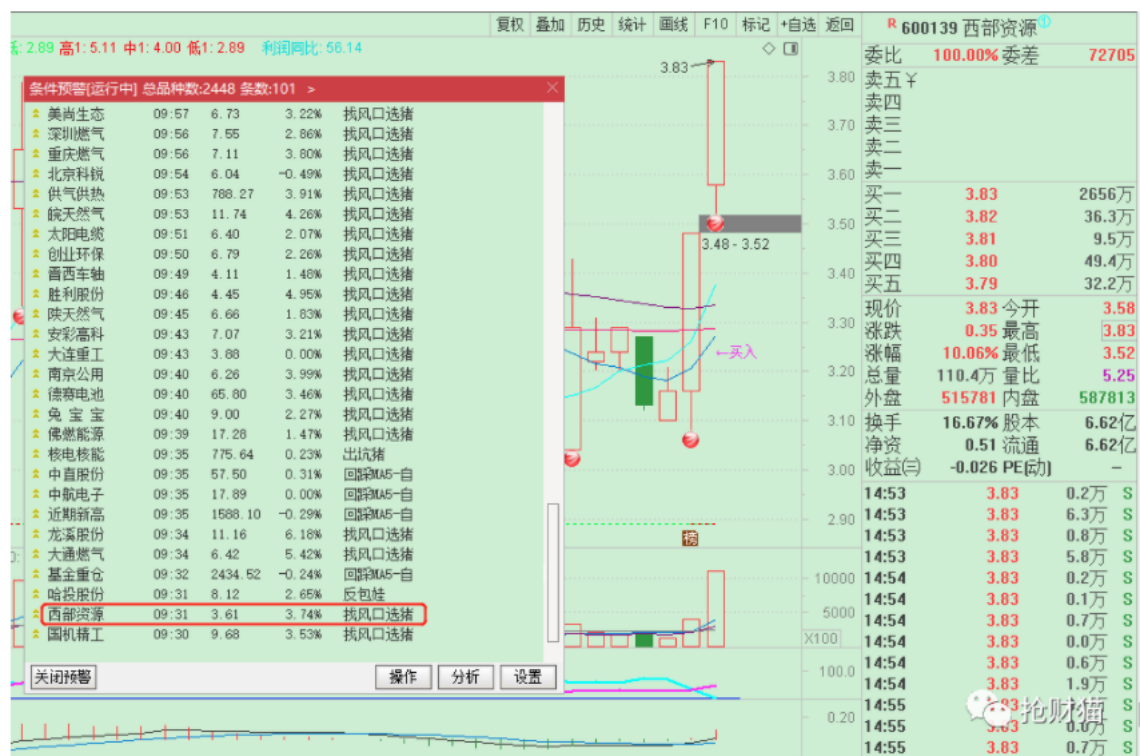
复权 叠加 历史 统计 画线 F10 标记 +自选 返回

R 600139 西部资源

2.89 高1: 5.11 中1: 4.00 低1: 2.89 利润同比: 56.14

条件预警[运行中] 总品种数:2448 条数:101 >

| | | | | |
|---|---|---|---|---|
| 美尚生态 | 09:57 | 6.73 | 3.22% | 找风口选猪 |
| 深圳燃气 | 09:56 | 7.55 | 2.86% | 找风口选猪 |
| 重庆燃气 | 09:56 | 7.11 | 3.80% | 找风口选猪 |
| 北京科锐 | 09:54 | 6.04 | -0.49% | 找风口选猪 |
| 供气供热 | 09:53 | 788.27 | 3.91% | 找风口选猪 |
| 皖天然气 | 09:53 | 11.74 | 4.26% | 找风口选猪 |
| 太阳电缆 | 09:51 | 6.40 | 2.07% | 找风口选猪 |
| 创业环保 | 09:50 | 6.79 | 2.26% | 找风口选猪 |
| 晋西车轴 | 09:49 | 4.11 | 1.48% | 找风口选猪 |
| 胜利股份 | 09:46 | 4.45 | 4.95% | 找风口选猪 |
| 陕天然气 | 09:45 | 6.66 | 1.83% | 找风口选猪 |
| 安彩高科 | 09:43 | 7.07 | 3.21% | 找风口选猪 |
| 大连重工 | 09:43 | 3.88 | 0.00% | 找风口选猪 |
| 南京公用 | 09:40 | 6.26 | 3.99% | 找风口选猪 |
| 德赛电池 | 09:40 | 65.80 | 3.46% | 找风口选猪 |
| 兔 宝 宝 | 09:40 | 9.00 | 2.27% | 找风口选猪 |
| 佛燃能源 | 09:39 | 17.28 | 1.47% | 找风口选猪 |
| 核电核能 | 09:35 | 775.64 | 0.23% | 出坑猪 |
| 中直股份 | 09:35 | 57.50 | 0.31% | 回踩MA5-自 |
| 中航电子 | 09:35 | 17.89 | 0.00% | 回踩MA5-自 |
| 近期新高 | 09:35 | 1588.10 | -0.29% | 回踩MA5-自 |
| 龙溪股份 | 09:34 | 11.16 | 6.18% | 找风口选猪 |
| 大通燃气 | 09:34 | 6.42 | 5.42% | 找风口选猪 |
| 基金重仓 | 09:32 | 2434.52 | -0.24% | 回踩MA5-自 |
| 哈投股份 | 09:31 | 8.12 | 2.65% | 反包娃 |
| 西部资源 | 09:31 | 3.61 | 3.74% | 找风口选猪 |
| 国机精工 | 09:30 | 9.68 | 3.53% | 找风口选猪 |

关闭预警 操作 分析 设置

3.83 3.80 3.70 3.60 3.50 3.48 - 3.52 3.40 3.30 ←买入 3.20 3.10 3.00 2.90 榜 10000 5000 X100 100.0 0.20

| | | |
|---|---|---|
| 委比 | 100.00% 委差 | 72705 |
| 卖五 ¥ | | |
| 卖四 | | |
| 卖三 | | |
| 卖二 | | |
| 卖一 | | |
| 买一 | 3.83 | 2656万 |
| 买二 | 3.82 | 36.3万 |
| 买三 | 3.81 | 9.5万 |
| 买四 | 3.80 | 49.4万 |
| 买五 | 3.79 | 32.2万 |
| 现价 | 3.83 今开 | 3.58 |
| 涨跌 | 0.35 最高 | 3.83 |
| 涨幅 | 10.06% 最低 | 3.52 |
| 总量 | 110.4万 量比 | 5.25 |
| 外盘 | 515781 内盘 | 587813 |
| 换手 | 16.67% 股本 | 6.62亿 |
| 净资 | 0.51 流通 | 6.62亿 |
| 收益(三) | -0.026 PE(动) | - |

| | | | |
|---|---|---|---|
| 14:53 | 3.83 | 0.2万 | S |
| 14:53 | 3.83 | 6.3万 | S |
| 14:53 | 3.83 | 0.8万 | S |
| 14:53 | 3.83 | 5.8万 | S |
| 14:54 | 3.83 | 0.2万 | S |
| 14:54 | 3.83 | 0.1万 | S |
| 14:54 | 3.83 | 0.7万 | S |
| 14:54 | 3.83 | 0.0万 | S |
| 14:54 | 3.83 | 0.6万 | S |
| 14:54 | 3.83 | 1.9万 | S |
| 14:55 | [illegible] | | |
| 14:55 | 3.83 | 0.0万 | S |
| 14:55 | 3.83 | 0.7万 | S |

抢财猫